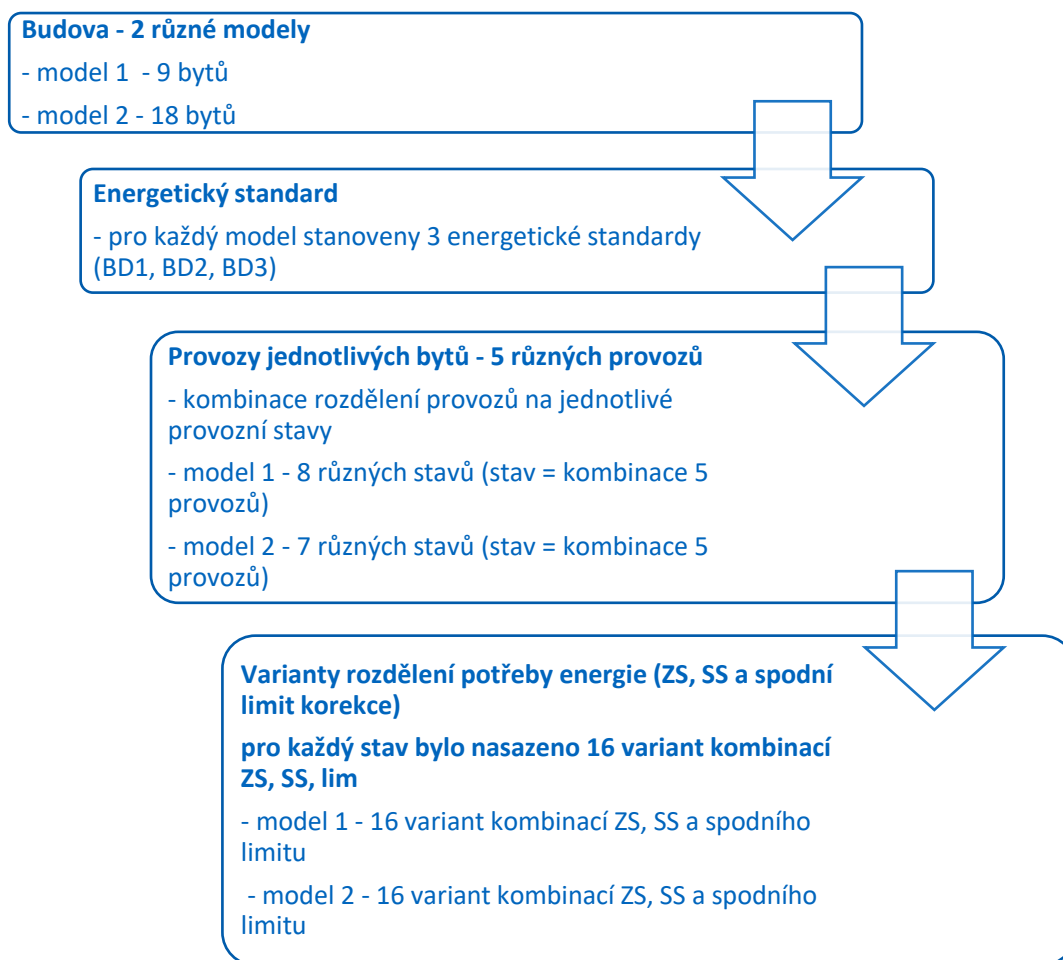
**Budova - 2 různé modely**

- model 1 - 9 bytů

- model 2 - 18 bytů

**Energetický standard**

- pro každý model stanoveny 3 energetické standardy (BD1, BD2, BD3)

**Provozy jednotlivých bytů - 5 různých provozů**

- kombinace rozdělení provozů na jednotlivé provozní stavy

- model 1 - 8 různých stavů (stav = kombinace 5 provozů)

- model 2 - 7 různých stavů (stav = kombinace 5 provozů)

**Varianty rozdělení potřeby energie (ZS, SS a spodní limit korekce)**

**pro každý stav bylo nasazeno 16 variant kombinací ZS, SS, lim**

- model 1 - 16 variant kombinací ZS, SS a spodního limitu

- model 2 - 16 variant kombinací ZS, SS a spodního limitu